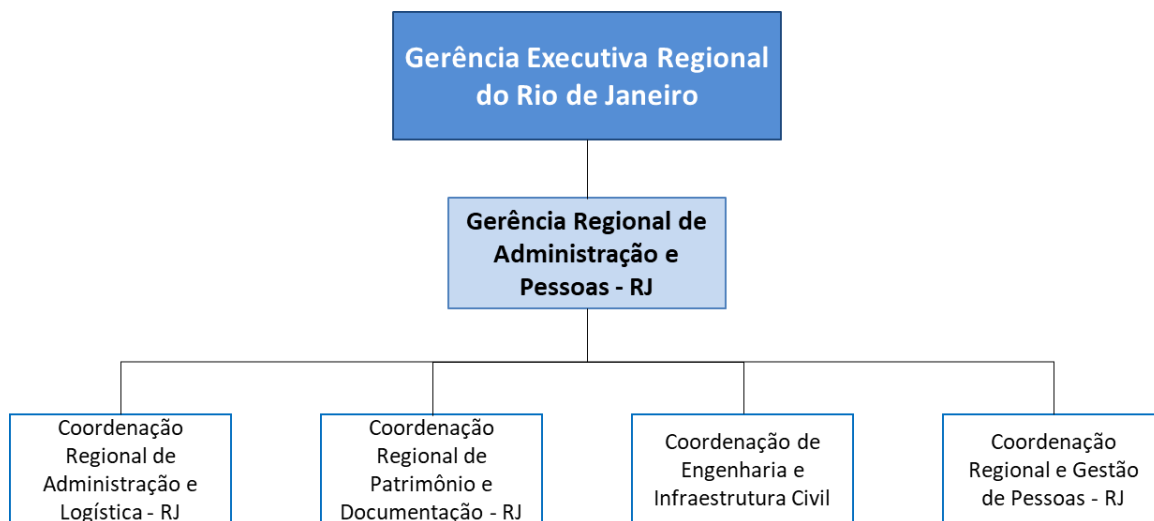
Gerência Executiva Regional do Rio de Janeiro

Gerência Regional de Administração e Pessoas - RJ

Coordenação Regional de Administração e Logística - RJ

Coordenação Regional de Patrimônio e Documentação - RJ

Coordenação de Engenharia e Infraestrutura Civil

Coordenação Regional e Gestão de Pessoas - RJ